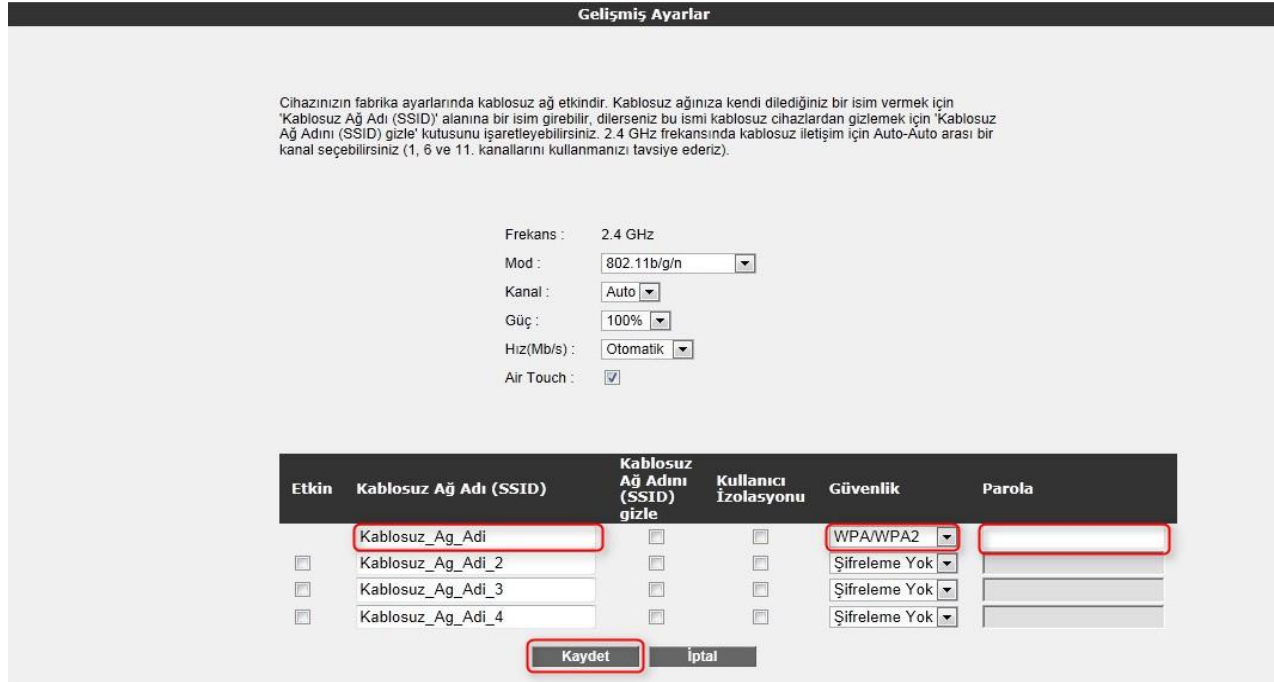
Gelişmiş Ayarlar

Cihazınızın fabrika ayarlarında kablosuz ağ etkindir. Kablosuz ağınıza kendi dilediğiniz bir isim vermek için 'Kablosuz Ağ Adı (SSID)' alanına bir isim girebilir, dilerseniz bu ismi kablosuz cihazlardan gizlemek için 'Kablosuz Ağ Adını (SSID) gizle' kutusunu işaretleyebilirsiniz. 2.4 GHz frekansında kablosuz iletişim için Auto-Auto arası bir kanal seçebilirsiniz (1, 6 ve 11. kanallarını kullanmanızı tavsiye ederiz).

Frekans : 2.4 GHz
Mod : 802.11b/g/n
Kanal : Auto
Güç : 100%
Hız(Mb/s) : Otomatik
Air Touch :

| Etkin | Kablosuz Ağ Adı (SSID) | Kablosuz Ağ Adını (SSID) gizle | Kullanıcı İzolasyonu | Güvenlik | Parola |
|---|---|---|---|---|---|
| | Kablosuz_Ag_Adi | | | WPA/WPA2 | |
| | Kablosuz_Ag_Adi_2 | | | Şifreleme Yok | |
| | Kablosuz_Ag_Adi_3 | | | Şifreleme Yok | |
| | Kablosuz_Ag_Adi_4 | | | Şifreleme Yok | |

Kaydet İptal